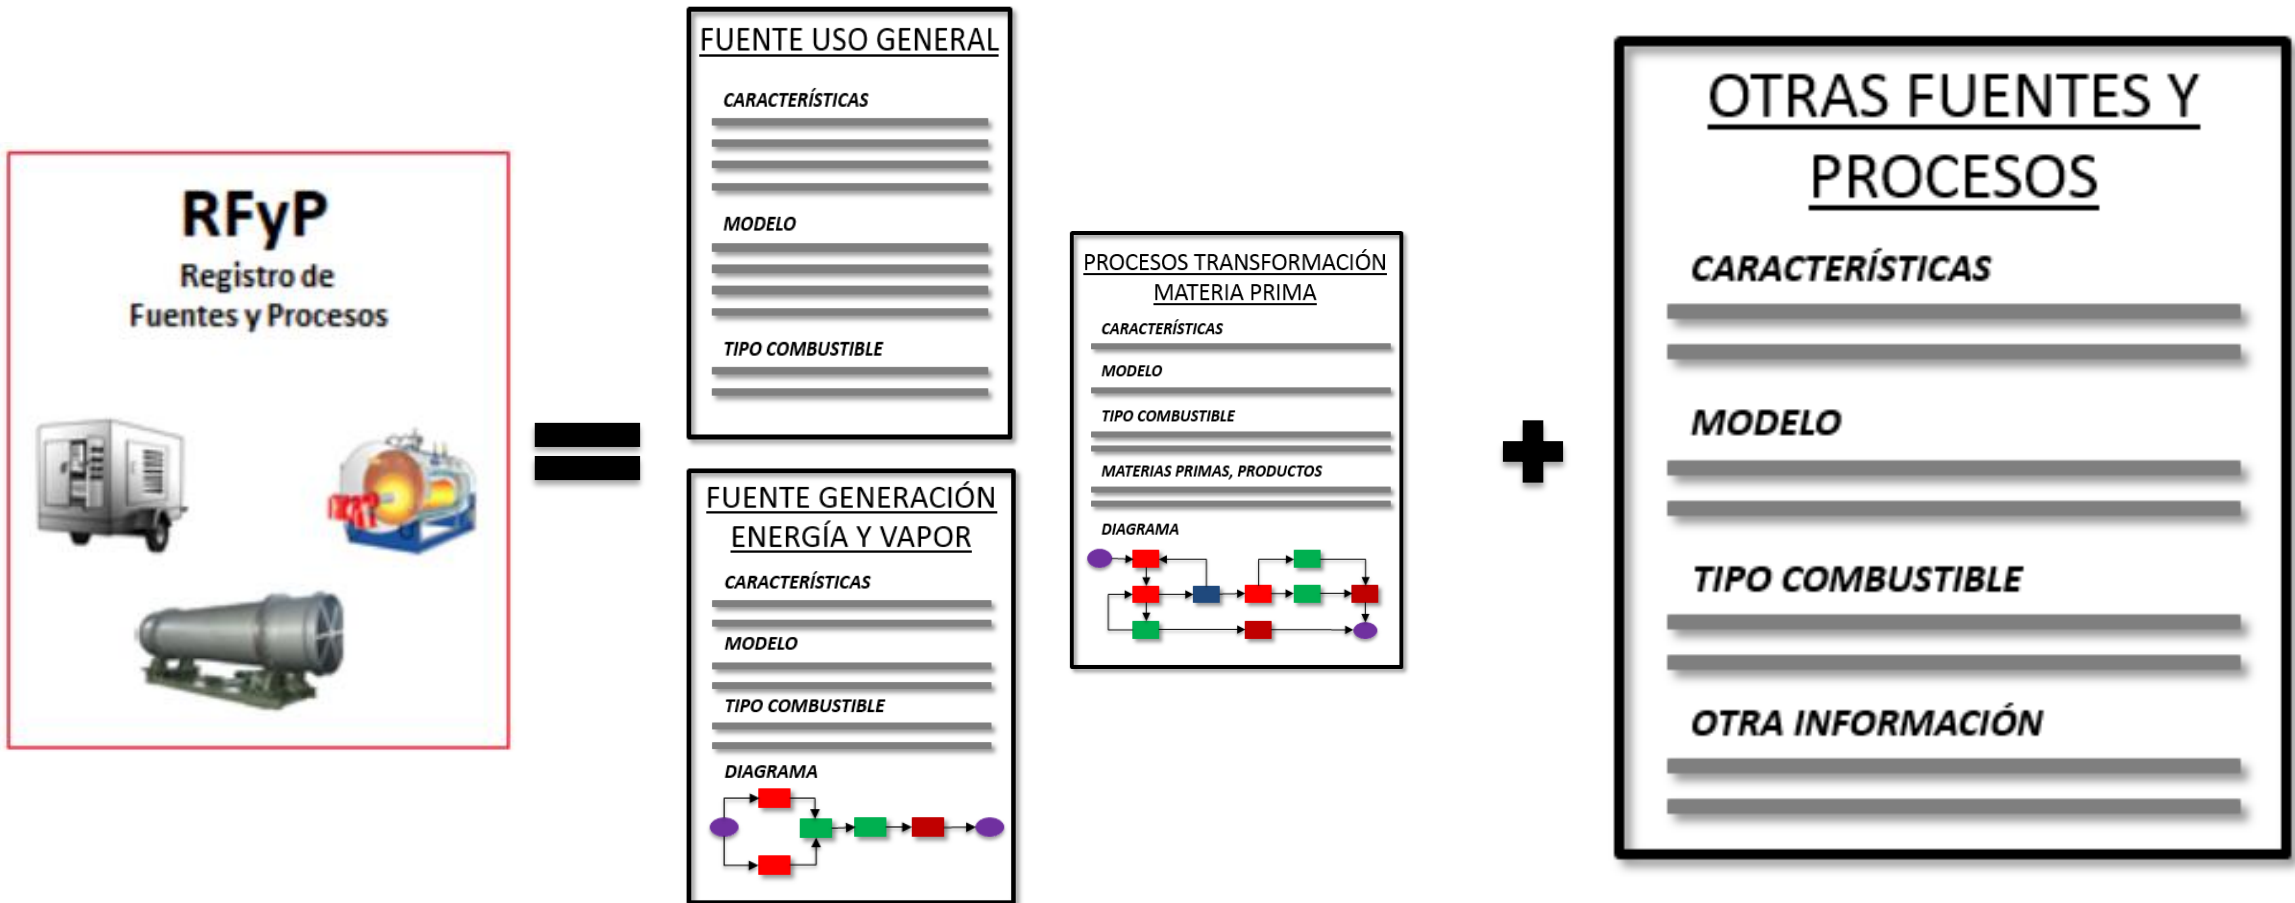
RFyP
Registro de Fuentes y Procesos

FUENTE USO GENERAL
CARACTERÍSTICAS
MODELO
TIPO COMBUSTIBLE

FUENTE GENERACIÓN ENERGÍA Y VAPOR
CARACTERÍSTICAS
MODELO
TIPO COMBUSTIBLE
DIAGRAMA

PROCESOS TRANSFORMACIÓN MATERIA PRIMA
CARACTERÍSTICAS
MODELO
TIPO COMBUSTIBLE
MATERIAS PRIMAS, PRODUCTOS
DIAGRAMA

OTRAS FUENTES Y PROCESOS
CARACTERÍSTICAS
MODELO
TIPO COMBUSTIBLE
OTRA INFORMACIÓN